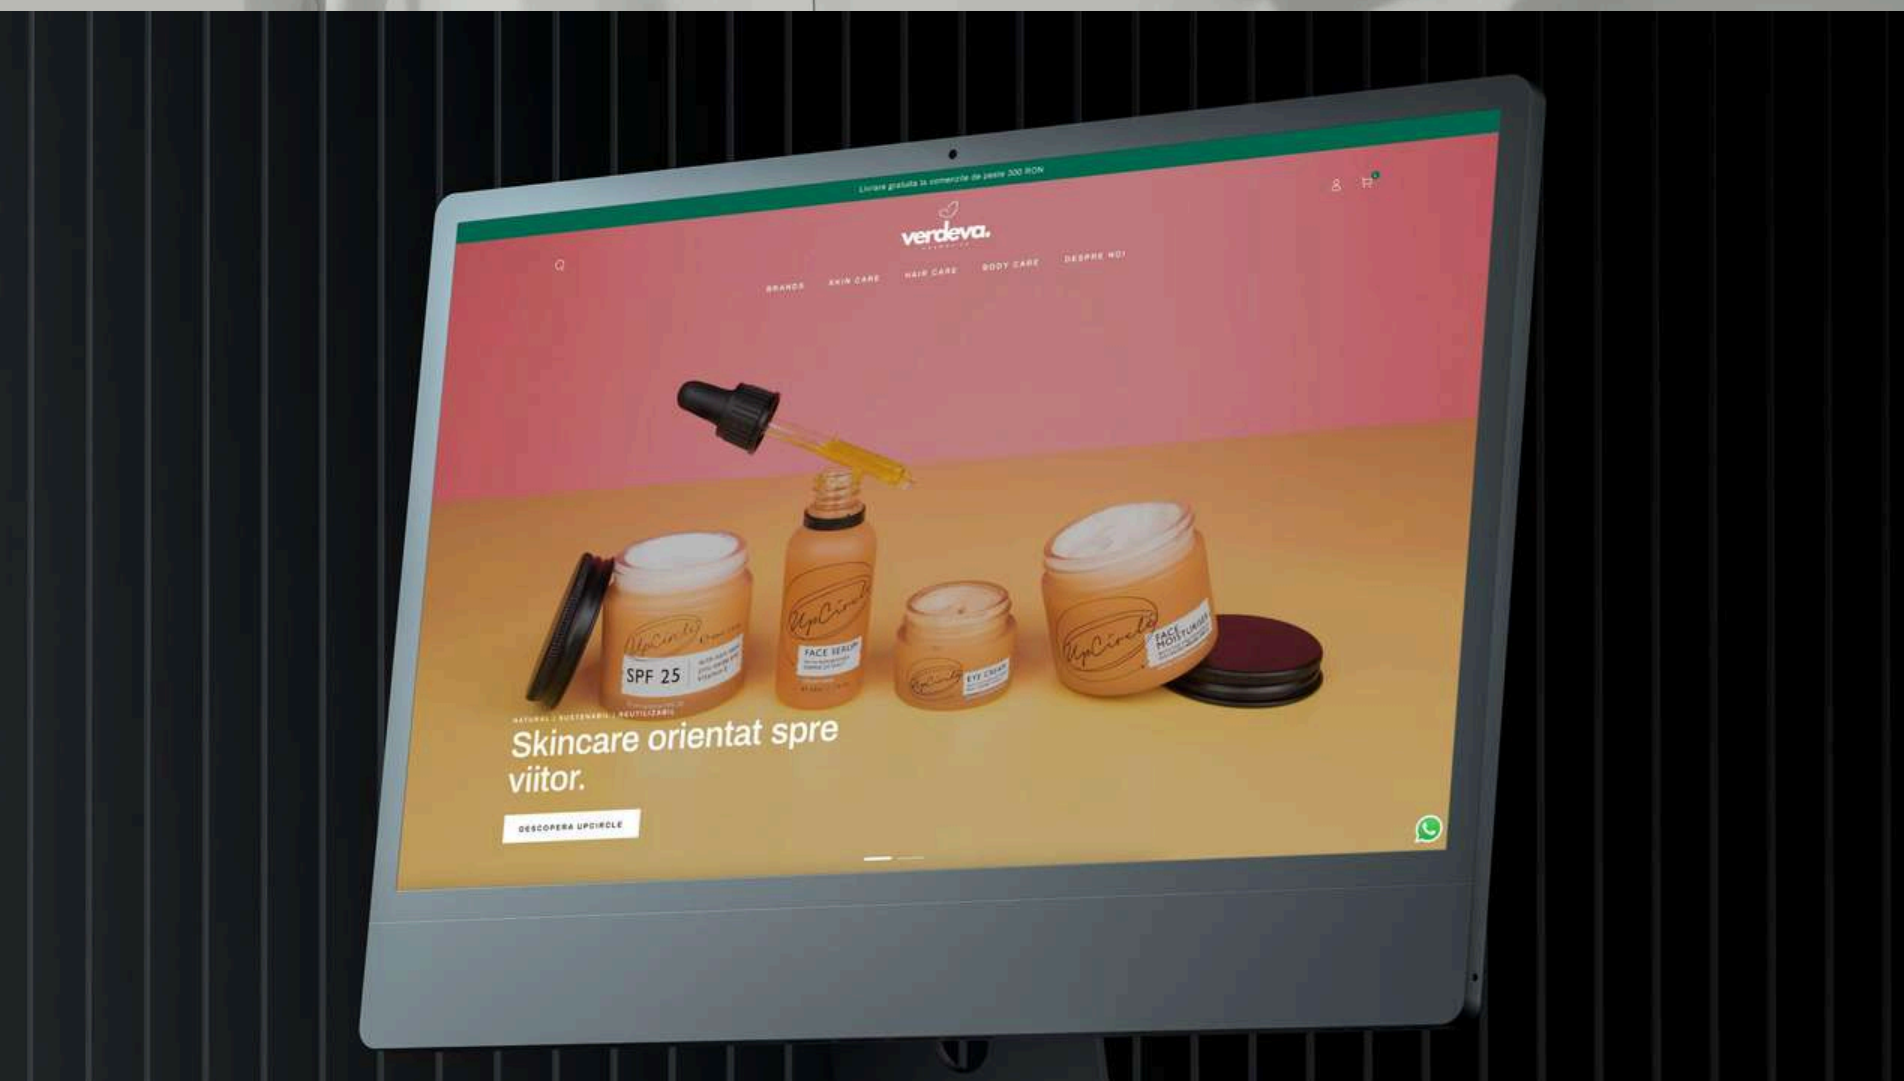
Livrare gratuita la comenzile de peste 300 RON

verdeva.

BRANDS SKIN CARE HAIR CARE BODY CARE DESPRE NOI

UpCircle
SPF 25

UpCircle
FACE SERUM

UpCircle
EYE CREAM

UpCircle
FACE MOISTURISER

NATURAL | SUSTENABIL | REUTILIZABIL

Skincare orientat spre viitor.

DESCOPERA UPCIRCLE